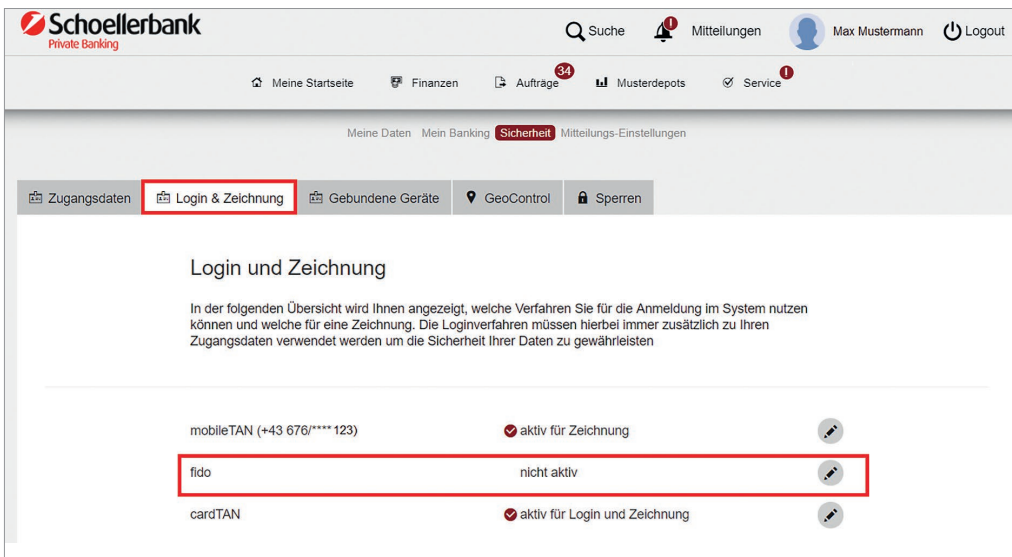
Schoellerbank
Private Banking

Suche
Mitteilungen
Max Mustermann
Logout

Meine Startseite
Finanzen
Aufträge 34
Musterdepots
Service

Meine Daten
Mein Banking
Sicherheit
Mitteilungs-Einstellungen

Zugangsdaten
Login & Zeichnung
Gebundene Geräte
GeoControl
Sperren

Login und Zeichnung

In der folgenden Übersicht wird Ihnen angezeigt, welche Verfahren Sie für die Anmeldung im System nutzen können und welche für eine Zeichnung. Die Loginverfahren müssen hierbei immer zusätzlich zu Ihren Zugangsdaten verwendet werden um die Sicherheit Ihrer Daten zu gewährleisten

| | | |
|---|---|---|
| mobileTAN (+43 676/**** 123) | aktiv für Zeichnung | |
| fido | nicht aktiv | |
| cardTAN | aktiv für Login und Zeichnung | |